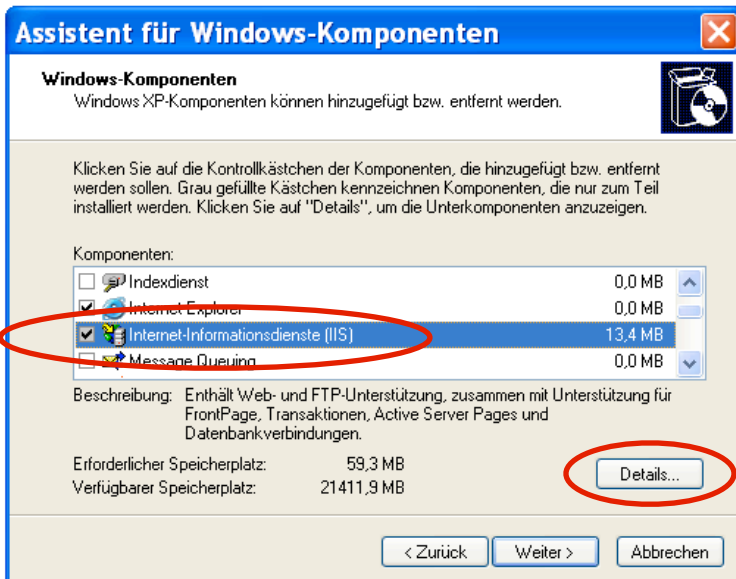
Assistent für Windows-Komponenten

Windows-Komponenten
Windows XP-Komponenten können hinzugefügt bzw. entfernt werden.

Klicken Sie auf die Kontrollkästchen der Komponenten, die hinzugefügt bzw. entfernt werden sollen. Grau gefüllte Kästchen kennzeichnen Komponenten, die nur zum Teil installiert werden. Klicken Sie auf "Details", um die Unterkomponenten anzuzeigen.

Komponenten:

| | | |
|---|---|---|
| ☐ | Indexdienst | 0,0 MB |
| ☑ | Internet Explorer | 0,0 MB |
| ☑ | Internet-Informationsdienste (IIS) | 13,4 MB |
| ☐ | Message Queuing | 0,0 MB |

Beschreibung: Enthält Web- und FTP-Unterstützung, zusammen mit Unterstützung für FrontPage, Transaktionen, Active Server Pages und Datenbankverbindungen.

Erforderlicher Speicherplatz: 59,3 MB
Verfügbarer Speicherplatz: 21411,9 MB

Details...

< Zurück Weiter > Abbrechen